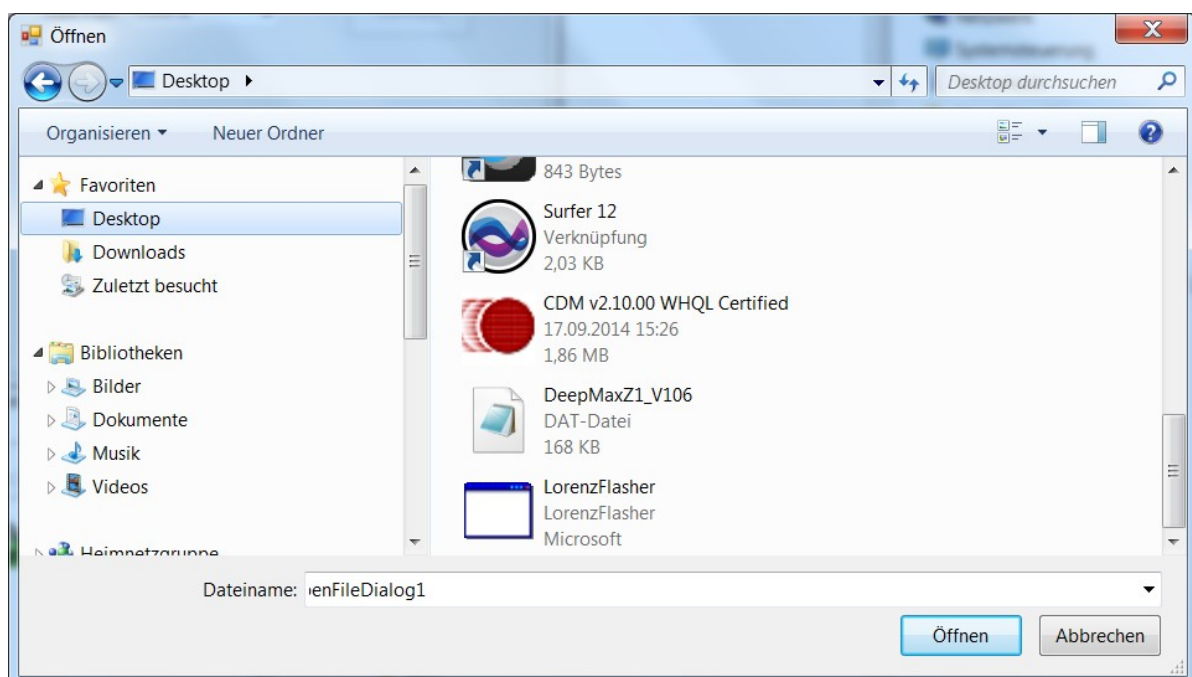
Öffnen

Desktop ▸

Desktop durchsuchen

Organisieren ▾ Neuer Ordner

Favoriten
Desktop
Downloads
Zuletzt besucht

Bibliotheken
Bilder
Dokumente
Musik
Videos

Heimnetzgruppe

843 Bytes

Surfer 12
Verknüpfung
2,03 KB

CDM v2.10.00 WHQL Certified
17.09.2014 15:26
1,86 MB

DeepMaxZ1_V106
DAT-Datei
168 KB

LorenzFlasher
LorenzFlasher
Microsoft

Dateiname: ›enFileDialog1

Öffnen Abbrechen